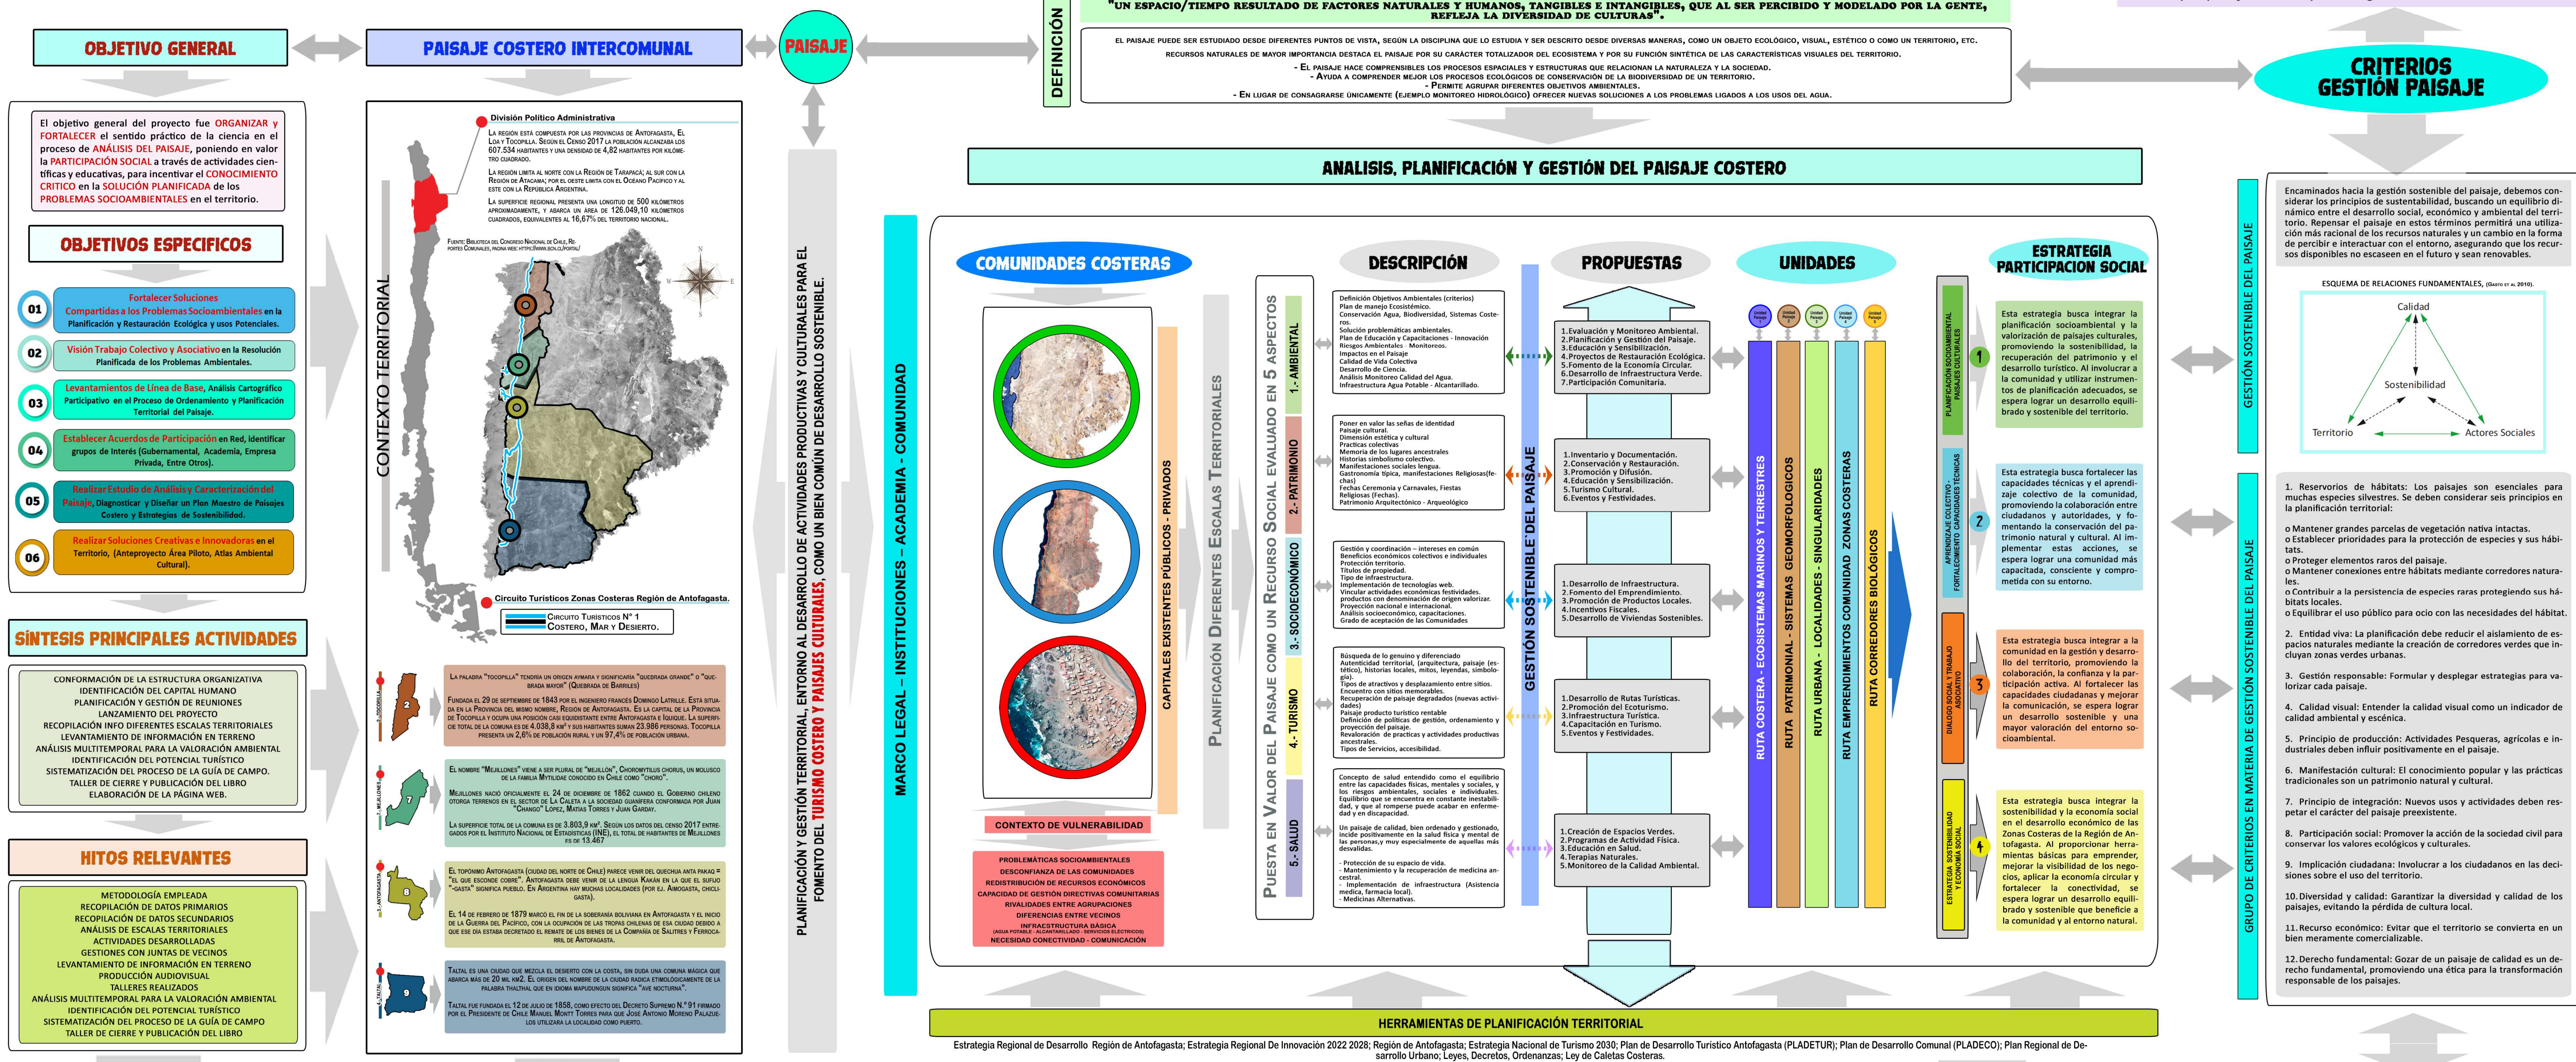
"UN ESPACIO/TIEMPO RESULTADO DE FACTORES NATURALES Y HUMANOS, TANGIBLES E INTANGIBLES, QUE AL SER PERCIBIDO Y MODELADO POR LA GENTE, REFLEJA LA DIVERSIDAD DE CULTURAS".

OBJETIVO GENERAL

PAISAJE COSTERO INTERCOMUNAL

PAISAJE

DEFINICIÓN

EL PAISAJE PUEDE SER ESTUDIADO DESDE DIFERENTES PUNTOS DE VISTA, SEGÚN LA DISCIPLINA QUE LO ESTUDIA Y SER DESCRITO DESDE DIVERSAS MANERAS, COMO UN OBJETO ECOLÓGICO, VISUAL, ESTÉTICO O COMO UN TERRITORIO, ETC.
RECURSOS NATURALES DE MAYOR IMPORTANCIA DESTACA EL PAISAJE POR SU CARÁCTER TOTALIZADOR DEL ECOSISTEMA Y POR SU FUNCIÓN SINTÉTICA DE LAS CARACTERÍSTICAS VISUALES DEL TERRITORIO.
- El paisaje hace comprensibles los procesos espaciales y estructuras que relacionan la naturaleza y la sociedad.
- Ayuda a comprender mejor los procesos ecológicos de conservación de la biodiversidad de un territorio.
- Permite agrupar diferentes objetivos ambientales.
- En lugar de consagrarse únicamente (ejemplo monitoreo hidrológico) ofrecer nuevas soluciones a los problemas ligados a los usos del agua.

CRITERIOS GESTIÓN PAISAJE

El objetivo general del proyecto fue ORGANIZAR y FORTALECER el sentido práctico de la ciencia en el proceso de ANÁLISIS DEL PAISAJE, poniendo en valor la PARTICIPACIÓN SOCIAL a través de actividades científicas y educativas, para incentivar el CONOCIMIENTO CRITICO en la SOLUCIÓN PLANIFICADA de los PROBLEMAS SOCIOAMBIENTALES en el territorio.

OBJETIVOS ESPECIFICOS

01 Fortalecer Soluciones Compartidas a los Problemas Socioambientales en la Planificación y Restauración Ecológica y usos Potenciales.

02 Visión Trabajo Colectivo y Asociativo en la Resolución Planificada de los Problemas Ambientales.

03 Levantamientos de Línea de Base, Análisis Cartográfico Participativo en el Proceso de Ordenamiento y Planificación Territorial del Paisaje.

04 Establecer Acuerdos de Participación en Red, identificar grupos de interés (Gubernamental, Academia, Empresa Privada, Entre Otros).

05 Realizar Estudio de Análisis y Caracterización del Paisaje, Diagnosticar y Diseñar un Plan Maestro de Paisajes Costero y Estrategias de Sostenibilidad.

06 Realizar Soluciones Creativas e Innovadoras en el Territorio, (Anteproyecto Área Piloto, Atlas Ambiental Cultural).

SÍNTESIS PRINCIPALES ACTIVIDADES

CONFORMACIÓN DE LA ESTRUCTURA ORGANIZATIVA
IDENTIFICACIÓN DEL CAPITAL HUMANO
PLANIFICACIÓN Y GESTIÓN DE REUNIONES
LANZAMIENTO DEL PROYECTO
RECOPILACIÓN INFO DIFERENTES ESCALAS TERRITORIALES
LEVANTAMIENTO DE INFORMACIÓN EN TERRENO
ANÁLISIS MULTITEMPORAL PARA LA VALORACIÓN AMBIENTAL
IDENTIFICACIÓN DEL POTENCIAL TURÍSTICO
SISTEMATIZACIÓN DEL PROCESO DE LA GUÍA DE CAMPO.
TALLER DE CIERRE Y PUBLICACIÓN DEL LIBRO
ELABORACIÓN DE LA PÁGINA WEB.

HITOS RELEVANTES

METODOLOGÍA EMPLEADA
RECOPILACIÓN DE DATOS PRIMARIOS
RECOPILACIÓN DE DATOS SECUNDARIOS
ANÁLISIS DE ESCALAS TERRITORIALES
ACTIVIDADES DESARROLLADAS
GESTIONES CON JUNTAS DE VECINOS
LEVANTAMIENTO DE INFORMACIÓN EN TERRENO
PRODUCCIÓN AUDIOVISUAL
TALLERES REALIZADOS
ANÁLISIS MULTITEMPORAL PARA LA VALORACIÓN AMBIENTAL
IDENTIFICACIÓN DEL POTENCIAL TURÍSTICO
SISTEMATIZACIÓN DEL PROCESO DE LA GUÍA DE CAMPO
TALLER DE CIERRE Y PUBLICACIÓN DEL LIBRO

CONTEXTO TERRITORIAL

División Político Administrativa
La región está compuesta por las provincias de Antofagasta, El Loa y Tocopilla. Según el Censo 2017 la población alcanzaba los 607.534 habitantes y una densidad de 4,82 habitantes por kilómetro cuadrado.
La región limita al norte con la Región de Tarapacá; al sur con la Región de Atacama; por el oeste limita con el Océano Pacífico y al este con la República Argentina.
La superficie regional presenta una longitud de 500 kilómetros aproximadamente, y abarca un área de 126.049,10 kilómetros cuadrados, equivalentes al 16,67% del territorio nacional.
Fuente: Biblioteca del Congreso Nacional de Chile, Reportes Comunales, página web: https://www.bcn.cl/portal/

Circuito Turísticos Zonas Costeras Región de Antofagasta.
Circuito Turístico N° 1 Costero, Mar y Desierto.

La palabra "tocopilla" tendría un origen aymara y significaría "quebrada grande" o "quebrada mayor" (Quebrada de Barriles).
Fundada el 29 de septiembre de 1843 por el ingeniero francés Domingo Latrille. Está situada en la Provincia del mismo nombre, Región de Antofagasta. Es la capital de la Provincia de Tocopilla y ocupa una posición casi equidistante entre Antofagasta e Iquique. La superficie total de la comuna es de 4.038,8 km² y sus habitantes suman 23.986 personas. Tocopilla presenta un 2,6% de población rural y un 97,4% de población urbana.

El nombre "Mejillones" viene a ser plural de "mejillón", Choromytilus chorus, un molusco de la familia Mytilidae conocido en Chile como "choro".
Mejillones nació oficialmente el 24 de diciembre de 1862 cuando el Gobierno chileno otorga terrenos en el sector de La Caleta a la sociedad guanifera conformada por Juan "Chango" López, Matías Torres y Juan Garday.
La superficie total de la comuna es de 3.803,9 km². Según los datos del censo 2017 entregados por el Instituto Nacional de Estadísticas (INE), el total de habitantes de Mejillones es de 13.467

El topónimo Antofagasta (ciudad del norte de Chile) parece venir del quechua anta pakaq = "el que esconde cobre". Antofagasta debe venir de la lengua Kakán en la que el sufijo "-gasta" significa pueblo. En Argentina hay muchas localidades (por ej. Aimogasta, Chicligasta).
El 14 de febrero de 1879 marcó el fin de la soberanía boliviana en Antofagasta y el inicio de la Guerra del Pacífico, con la ocupación de las tropas chilenas de esa ciudad debido a que ese día estaba decretado el remate de los bienes de la Compañía de Salitres y Ferrocarril de Antofagasta.

Taltal es una ciudad que mezcla el desierto con la costa, sin duda una comuna mágica que abarca más de 20 mil km2. El origen del nombre de la ciudad radica etimológicamente de la palabra thalthal que en idioma mapudungun significa "ave nocturna".
Taltal fue fundada el 12 de julio de 1858, como efecto del Decreto Supremo N.° 91 firmado por el Presidente de Chile Manuel Montt Torres para que José Antonio Moreno Palazuelos utilizara la localidad como puerto.

PLANIFICACIÓN Y GESTIÓN TERRITORIAL, ENTORNO AL DESARROLLO DE ACTIVIDADES PRODUCTIVAS Y CULTURALES PARA EL FOMENTO DEL TURISMO COSTERO Y PAISAJES CULTURALES, COMO UN BIEN COMÚN DE DESARROLLO SOSTENIBLE.

MARCO LEGAL - INSTITUCIONES - ACADEMIA - COMUNIDAD

ANALISIS, PLANIFICACIÓN Y GESTIÓN DEL PAISAJE COSTERO

COMUNIDADES COSTERAS

CAPITALES EXISTENTES PÚBLICOS - PRIVADOS

CONTEXTO DE VULNERABILIDAD

PROBLEMÁTICAS SOCIOAMBIENTALES
DESCONFIANZA DE LAS COMUNIDADES
REDISTRIBUCIÓN DE RECURSOS ECONÓMICOS
CAPACIDAD DE GESTIÓN DIRECTIVAS COMUNITARIAS
RIVALIDADES ENTRE AGRUPACIONES
DIFERENCIAS ENTRE VECINOS
INFRAESTRUCTURA BÁSICA
(AGUA POTABLE - ALCANTARILLADO - SERVICIOS ELÉCTRICOS)
NECESIDAD CONECTIVIDAD - COMUNICACIÓN

PLANIFICACIÓN DIFERENTES ESCALAS TERRITORIALES

PUESTA EN VALOR DEL PAISAJE COMO UN RECURSO SOCIAL EVALUADO EN 5 ASPECTOS
1.- AMBIENTAL
2.- PATRIMONIO
3.- SOCIOECONÓMICO
4.- TURISMO
5.- SALUD

DESCRIPCIÓN

Definición Objetivos Ambientales (criterios)
Plan de manejo Ecosistémico.
Conservación Agua, Biodiversidad, Sistemas Costeros.
Solución problemáticas ambientales.
Plan de Educación y Capacidaciones - Innovación
Riesgos Ambientales - Monitoreos.
Impactos en el Paisaje
Calidad de Vida Colectiva
Desarrollo de Ciencia.
Análisis Monitoreo Calidad del Agua.
Infraestructura Agua Potable - Alcantarillado.

Poner en valor las señas de identidad
Paisaje cultural.
Dimensión estética y cultural
Practicas colectivas
Memoria de los lugares ancestrales
Historias simbolismo colectivo.
Manifestaciones sociales lengua.
Gastronomía típica, manifestaciones Religiosas(fechas)
Fechas Ceremonia y Carnavales, Fiestas Religiosas (Fechas).
Patrimonio Arquitectónico - Arqueológico

Gestión y coordinación – intereses en común
Beneficios económicos colectivos e individuales
Protección territorio.
Títulos de propiedad.
Tipo de infraestructura.
Implementación de tecnologías web.
Vincular actividades económicas festividades.
productos con denominación de origen valorizar.
Proyección nacional e internacional.
Análisis socioeconómico, capacitaciones.
Grado de aceptación de las Comunidades

Búsqueda de lo genuino y diferenciado
Autenticidad territorial, (arquitectura, paisaje (estético), historias locales, mitos, leyendas, simbología).
Tipos de atractivos y desplazamiento entre sitios.
Encuentro con sitios memorables.
Recuperación de paisaje degradados (nuevas actividades)
Paisaje productivo turístico rentable
Definición de políticas de gestión, ordenamiento y proyección del paisaje.
Revalorización de practicas y actividades productivas ancestrales.
Tipos de Servicios, accesibilidad.

Concepto de salud entendido como el equilibrio entre las capacidades físicas, mentales y sociales, y los riesgos ambientales, sociales e individuales. Equilibrio que se encuentra en constante inestabilidad, y que al romperse puede acabar en enfermedad y en discapacidad.
Un paisaje de calidad, bien ordenado y gestionado, incide positivamente en la salud física y mental de las personas,y muy especialmente de aquellas más desvalidas.
- Protección de su espacio de vida.
- Mantenimiento y la recuperación de medicina ancestral.
- Implementación de infraestructura (Asistencia medica, farmacia local).
- Medicinas Alternativas.

GESTIÓN SOSTENIBLE DEL PAISAJE

PROPUESTAS

1.Evaluación y Monitoreo Ambiental.
2.Planificación y Gestión del Paisaje.
3.Educación y Sensibilización.
4.Proyectos de Restauración Ecológica.
5.Fomento de la Economía Circular.
6.Desarrollo de Infraestructura Verde.
7.Participación Comunitaria.

1.Inventario y Documentación.
2.Conservación y Restauración.
3.Promoción y Difusión.
4.Educación y Sensibilización.
5.Turismo Cultural.
6.Eventos y Festividades.

1.Desarrollo de Infraestructura.
2.Fomento del Emprendimiento.
3.Promoción de Productos Locales.
4.Incentivos Fiscales.
5.Desarrollo de Viviendas Sostenibles.

1.Desarrollo de Rutas Turísticas.
2.Promoción del Ecoturismo.
3.Infraestructura Turística.
4.Capacitación en Turismo.
5.Eventos y Festividades.

1.Creación de Espacios Verdes.
2.Programas de Actividad Física.
3.Educación en Salud.
4.Terapias Naturales.
5.Monitoreo de la Calidad Ambiental.

UNIDADES

Unidad Paisaje 1
Unidad Paisaje 2
Unidad Paisaje 3
Unidad Paisaje 4
Unidad Paisaje 5

RUTA COSTERA - ECOSISTEMAS MARINOS Y TERRESTRES
RUTA PATRIMONIAL - SISTEMAS GEOMORFOLOGICOS
RUTA URBANA - LOCALIDADES - SINGULARIDADES
RUTA EMPRENDIMIENTOS COMUNIDAD ZONAS COSTERAS
RUTA CORREDORES BIOLÓGICOS

ESTRATEGIA PARTICIPACION SOCIAL

PLANIFICACIÓN SOCIOAMBIENTAL PAISAJES CULTURALES
1
Esta estrategia busca integrar la planificación socioambiental y la valorización de paisajes culturales, promoviendo la sostenibilidad, la recuperación del patrimonio y el desarrollo turístico. Al involucrar a la comunidad y utilizar instrumentos de planificación adecuados, se espera lograr un desarrollo equilibrado y sostenible del territorio.

APRENDIZAJE COLECTIVO FORTALECIMIENTO CAPACIDADES TÉCNICAS
2
Esta estrategia busca fortalecer las capacidades técnicas y el aprendizaje colectivo de la comunidad, promoviendo la colaboración entre ciudadanos y autoridades, y fomentando la conservación del patrimonio y la cultura local. Al implementar estas acciones, se espera lograr una comunidad más capacitada, consciente y comprometida con su entorno.

DIALOGO SOCIAL Y TRABAJO ASOCIATIVO
3
Esta estrategia busca integrar a la comunidad en la gestión y desarrollo del territorio, promoviendo la colaboración, la confianza y la participación activa. Al fortalecer las capacidades ciudadanas y mejorar la comunicación, se espera lograr un desarrollo sostenible y una mayor valoración del entorno sociocomunitario.

ESTRATEGIA SOSTENIBILIDAD Y ECONOMÍA SOCIAL
4
Esta estrategia busca integrar la sostenibilidad y la economía social en el desarrollo económico de las Zonas Costeras de la Región de Antofagasta. Al proporcionar herramientas básicas para emprender, mejorar la visibilidad de los negocios, aplicar la economía circular y fortalecer la conectividad, se espera lograr un desarrollo equilibrado y sostenible que beneficie a la comunidad y al entorno natural.

GESTIÓN SOSTENIBLE DEL PAISAJE

Encaminados hacia la gestión sostenible del paisaje, debemos considerar los principios de sustentabilidad, buscando un equilibrio dinámico entre el desarrollo social, económico y ambiental del territorio. Repensar el paisaje en estos términos permitirá una utilización más racional de los recursos naturales y un cambio en la forma de percibir e interactuar con el entorno, asegurando que los recursos disponibles no escaseen en el futuro y sean renovables.

ESQUEMA DE RELACIONES FUNDAMENTALES, (Gastó et al 2010).
Calidad
Sostenibilidad
Territorio
Actores Sociales

GRUPO DE CRITERIOS EN MATERIA DE GESTIÓN SOSTENIBLE DEL PAISAJE

1. Reservorios de hábitats: Los paisajes son esenciales para muchas especies silvestres. Se deben considerar seis principios en la planificación territorial:
o Mantener grandes parcelas de vegetación nativa intactas.
o Establecer prioridades para la protección de especies y sus hábitats.
o Proteger elementos raros del paisaje.
o Mantener conexiones entre hábitats mediante corredores naturales.
o Contribuir a la persistencia de especies raras protegiendo sus hábitats locales.
o Equilibrar el uso público para ocio con las necesidades del hábitat.
2. Entidad viva: La planificación debe reducir el aislamiento de espacios naturales mediante la creación de corredores verdes que incluyan zonas verdes urbanas.
3. Gestión responsable: Formular y desplegar estrategias para valorizar cada paisaje.
4. Calidad visual: Entender la calidad visual como un indicador de calidad ambiental y escénica.
5. Principio de producción: Actividades Pesqueras, agrícolas e industriales deben influir positivamente en el paisaje.
6. Manifestación cultural: El conocimiento popular y las prácticas tradicionales son un patrimonio natural y cultural.
7. Principio de integración: Nuevos usos y actividades deben respetar el carácter del paisaje preexistente.
8. Participación social: Promover la acción de la sociedad civil para conservar los valores ecológicos y culturales.
9. Implicación ciudadana: Involucrar a los ciudadanos en las decisiones sobre el uso del territorio.
10.Diversidad y calidad: Garantizar la diversidad y calidad de los paisajes, evitando la pérdida de cultura local.
11.Recurso económico: Evitar que el territorio se convierta en un bien meramente comercializable.
12.Derecho fundamental: Gozar de un paisaje de calidad es un derecho fundamental, promoviendo una ética para la transformación responsable de los paisajes.

HERRAMIENTAS DE PLANIFICACIÓN TERRITORIAL

Estrategia Regional de Desarrollo Región de Antofagasta; Estrategia Regional De Innovación 2022 2028; Región de Antofagasta; Estrategia Nacional de Turismo 2030; Plan de Desarrollo Turístico Antofagasta (PLADETUR); Plan de Desarrollo Comunal (PLADECO); Plan Regional de Desarrollo Urbano; Leyes, Decretos, Ordenanzas; Ley de Caletas Costeras.